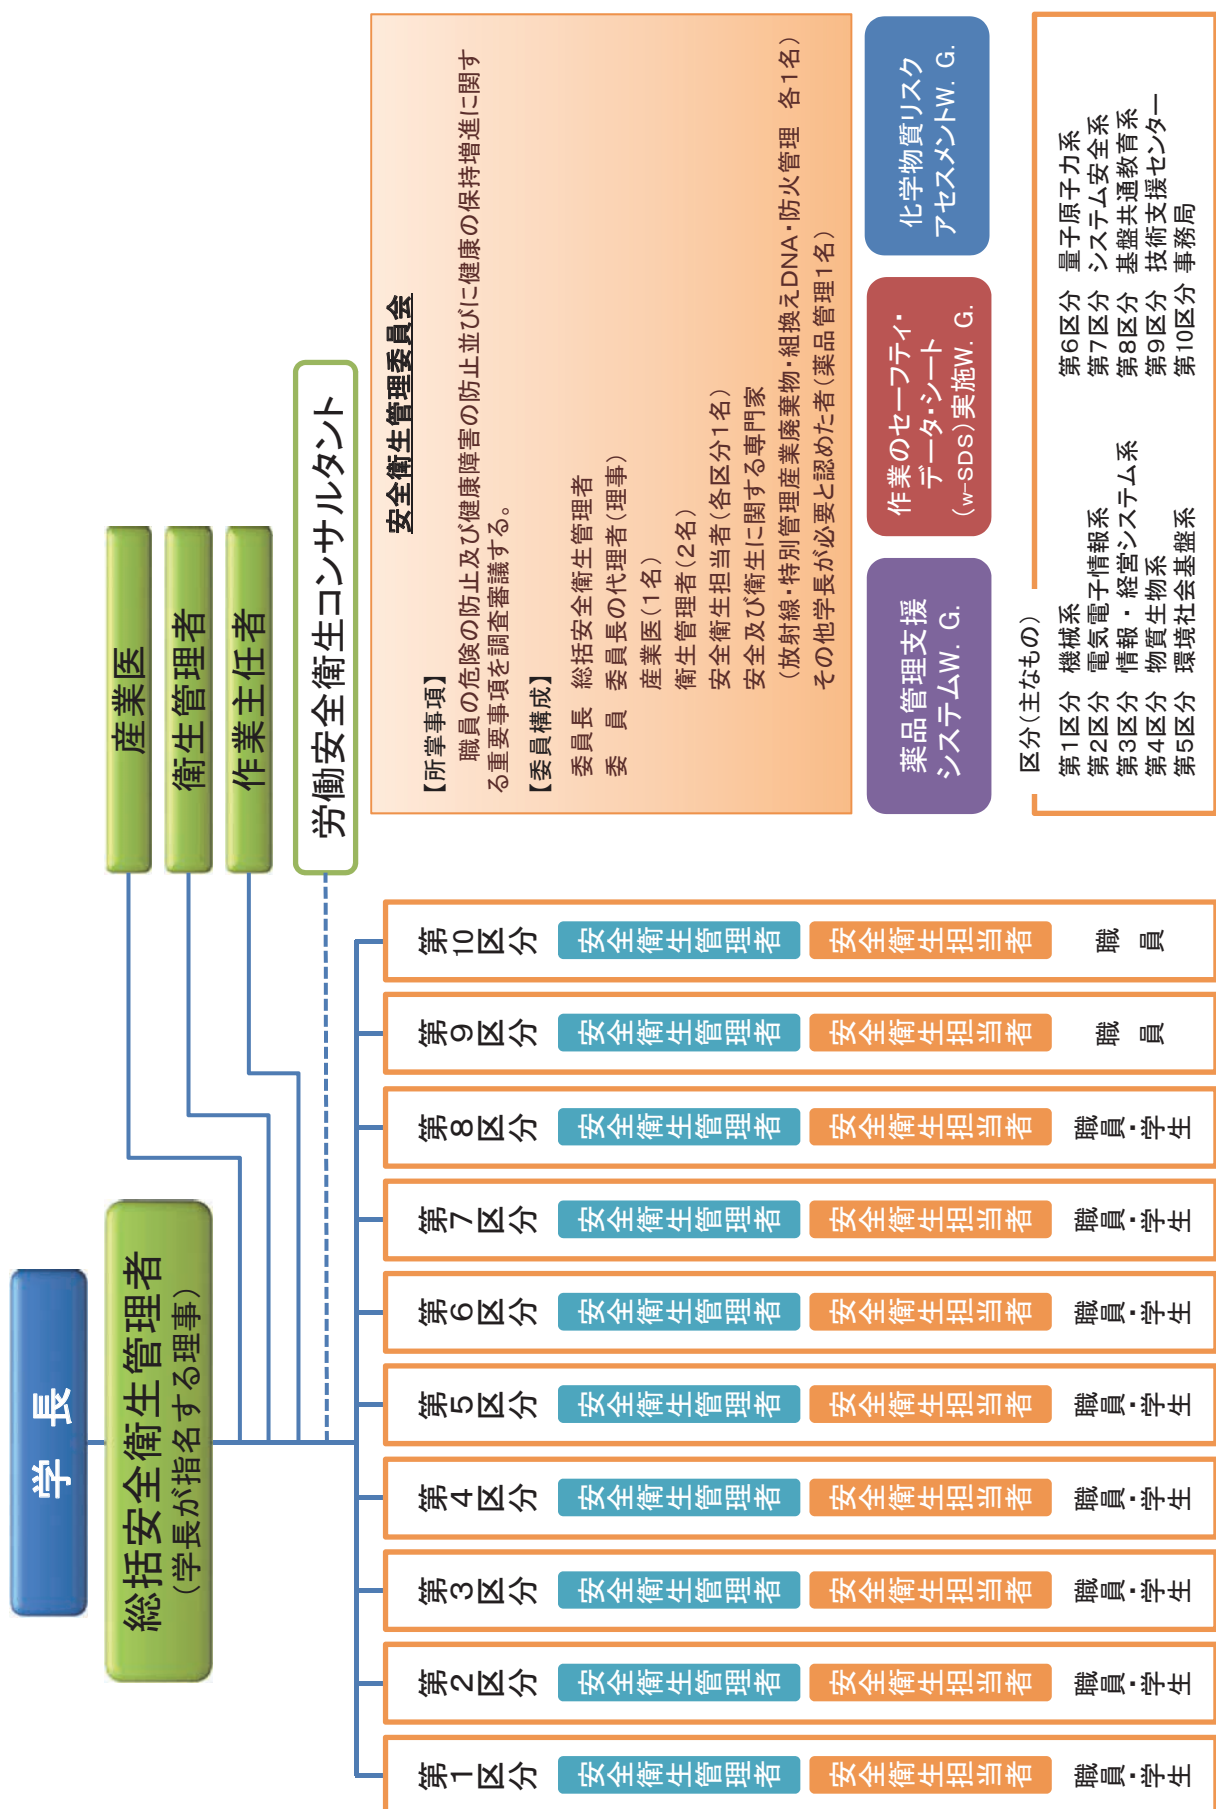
学長

総括安全衛生管理者
（学長が指名する理事）

産業医

衛生管理者

作業主任者

労働安全衛生コンサルタント

安全衛生管理委員会

【所掌事項】
職員の危険の防止及び健康障害の防止並びに健康の保持増進に関する重要事項を調査審議する。

【委員構成】
委員長　総括安全衛生管理者
委　員　委員長の代理者（理事）
産業医（1名）
衛生管理者（2名）
安全衛生担当者（各区分1名）
安全及び衛生に関する専門家
（放射線・特別管理産業廃棄物・組換えDNA・防火管理　各1名）
その他学長が必要と認めた者（薬品管理1名）

化学物質リスクアセスメントW. G.

作業のセーフティ・データ・シート（w-SDS）実施W. G.

薬品管理支援システムW. G.

区分（主なもの）
第1区分　機械系
第2区分　電気電子情報系
第3区分　情報・経営システム系
第4区分　物質生物系
第5区分　環境社会基盤系
第6区分　量子原子力系
第7区分　システム安全系
第8区分　基盤共通教育系
第9区分　技術支援センター
第10区分　事務局

第10区分　安全衛生管理者　安全衛生担当者　職員
第9区分　安全衛生管理者　安全衛生担当者　職員
第8区分　安全衛生管理者　安全衛生担当者　職員・学生
第7区分　安全衛生管理者　安全衛生担当者　職員・学生
第6区分　安全衛生管理者　安全衛生担当者　職員・学生
第5区分　安全衛生管理者　安全衛生担当者　職員・学生
第4区分　安全衛生管理者　安全衛生担当者　職員・学生
第3区分　安全衛生管理者　安全衛生担当者　職員・学生
第2区分　安全衛生管理者　安全衛生担当者　職員・学生
第1区分　安全衛生管理者　安全衛生担当者　職員・学生